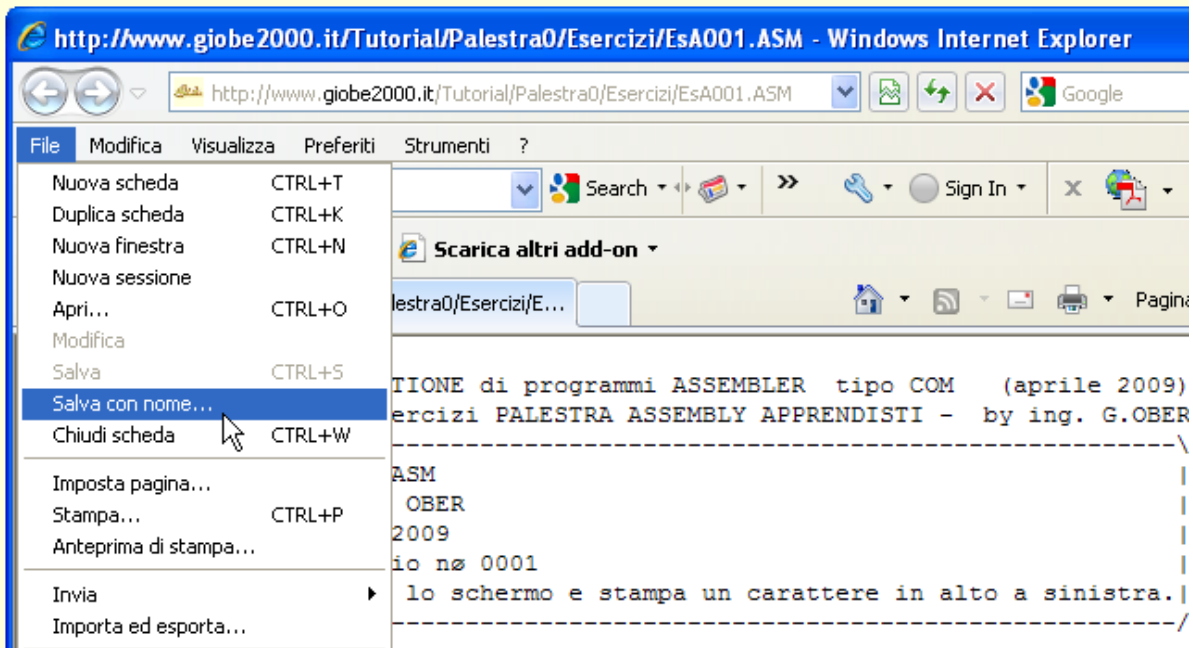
http://www.giobe2000.it/Tutorial/Palestra0/Esercizi/EsA001.ASM - Windows Internet Explorer

http://www.giobe2000.it/Tutorial/Palestra0/Esercizi/EsA001.ASM

Google

File Modifica Visualizza Preferiti Strumenti ?

Search · Sign In ·

Scarica altri add-on ·

lestra0/Esercizi/E...

Pagina

| Nuova scheda | CTRL+T |
|---|---|
| Duplica scheda | CTRL+K |
| Nuova finestra | CTRL+N |
| Nuova sessione | |
| Apri... | CTRL+O |
| Modifica | |
| Salva | CTRL+S |
| Salva con nome... | |
| Chiudi scheda | CTRL+W |
| Imposta pagina... | |
| Stampa... | CTRL+P |
| Anteprima di stampa... | |
| Invia | |
| Importa ed esporta... | |

TIONE di programmi ASSEMBLER tipo COM (aprile 2009)
ercizi PALESTRA ASSEMBLY APPRENDISTI - by ing. G.OBER
------------------------------------------------------\
ASM |
OBER |
2009 |
io nø 0001 |
lo schermo e stampa un carattere in alto a sinistra.|
------------------------------------------------------/